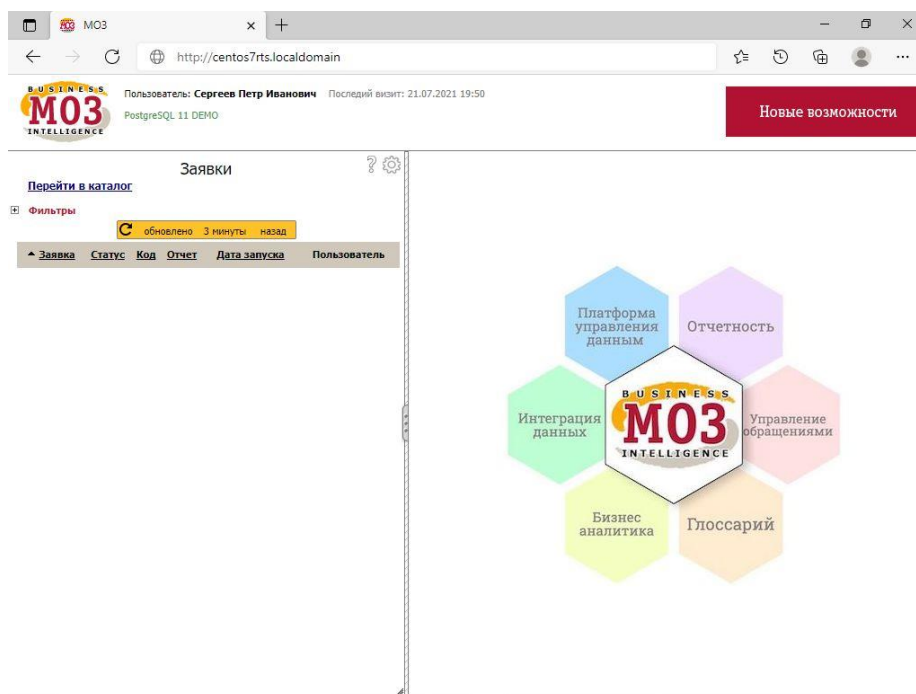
МОЗ

http://centos7rts.localdomain

BUSINESS МОЗ INTELLIGENCE

Пользователь: Сергеев Петр Иванович Последний визит: 21.07.2021 19:50

PostgreSQL 11 DEMO

Новые возможности

Заявки

?

Перейти в каталог

Фильтры

обновлено 3 минуты назад

| Заявка | Статус | Код | Отчет | Дата запуска | Пользователь |
|---|---|---|---|---|---|

Платформа управления данным

Отчетность

Интеграция данных

BUSINESS МОЗ INTELLIGENCE

Управление обращениями

Бизнес аналитика

Глоссарий